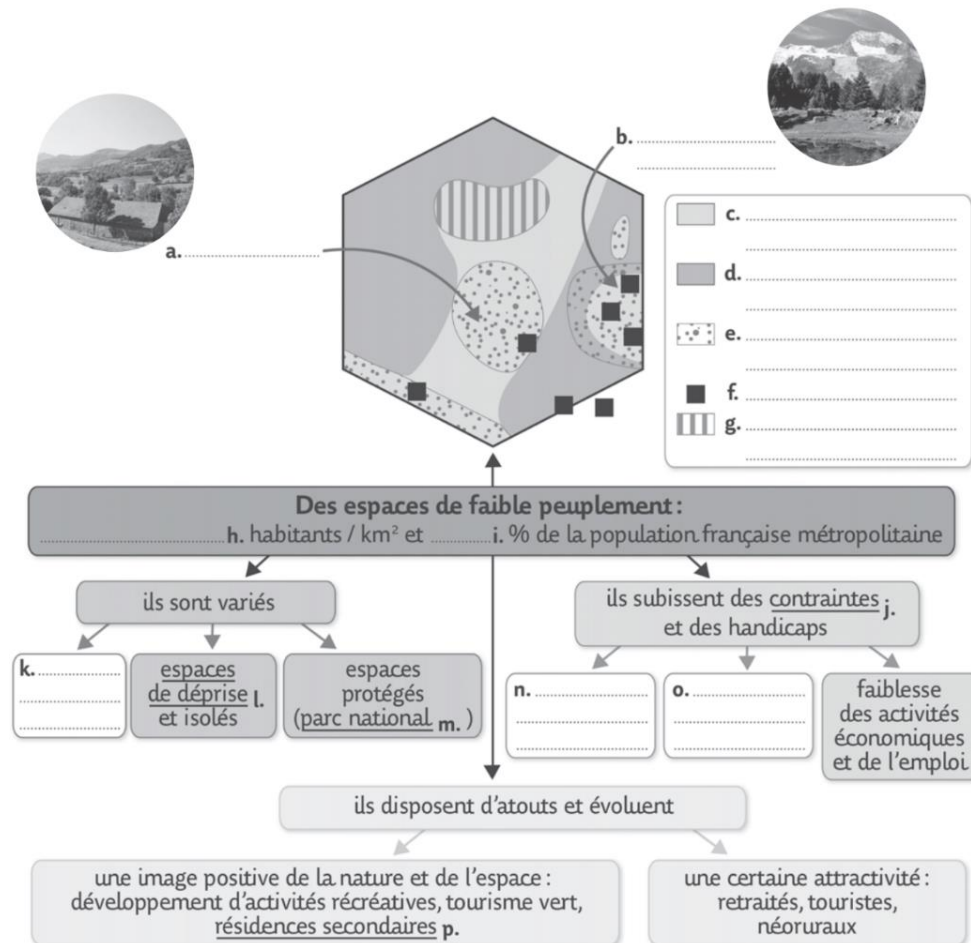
b. ...............................
...............................

a. ...............................

c. ...............................
...............................
d. ...............................
...............................
e. ...............................
...............................
f. ...............................
g. ...............................
...............................

Des espaces de faible peuplement :
............................h. habitants / km² et ............i. % de la population française métropolitaine

ils sont variés

k. ...............
...............
...............

espaces de déprise et isolés l.

espaces protégés (parc national m. )

ils subissent des contraintes j. et des handicaps

n. ...............
...............
...............

o. ...............
...............
...............

faiblesse des activités économiques et de l'emploi

ils disposent d'atouts et évoluent

une image positive de la nature et de l'espace : développement d'activités récréatives, tourisme vert, résidences secondaires p.

une certaine attractivité : retraités, touristes, néoruraux